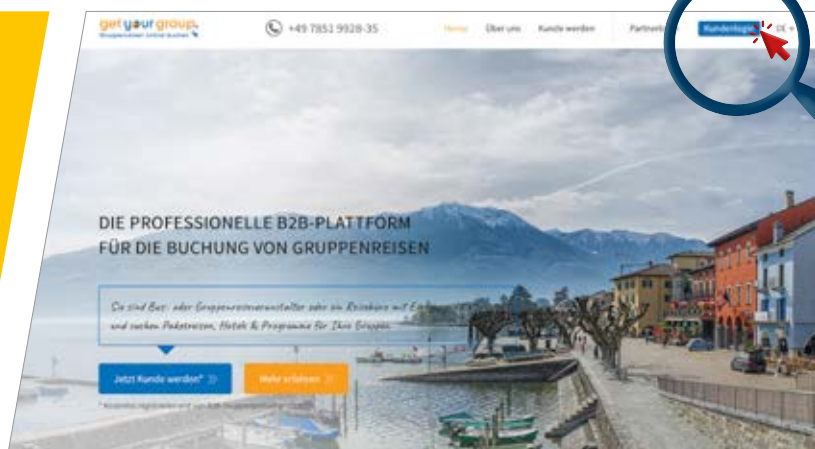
get your group.
Gruppenreisen online buchen

+49 7851 9928-35

Home Über uns Kunde werden Partner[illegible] Kundenlogin DE

DIE PROFESSIONELLE B2B-PLATTFORM
FÜR DIE BUCHUNG VON GRUPPENREISEN

Sie sind Bus- oder Gruppenreiseveranstalter oder ein Reisebüro mit Ei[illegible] und suchen Pakereisen, Hotels & Programme für Ihre Gruppe.

Jetzt Kunde werden*

Mehr erfahren

* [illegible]